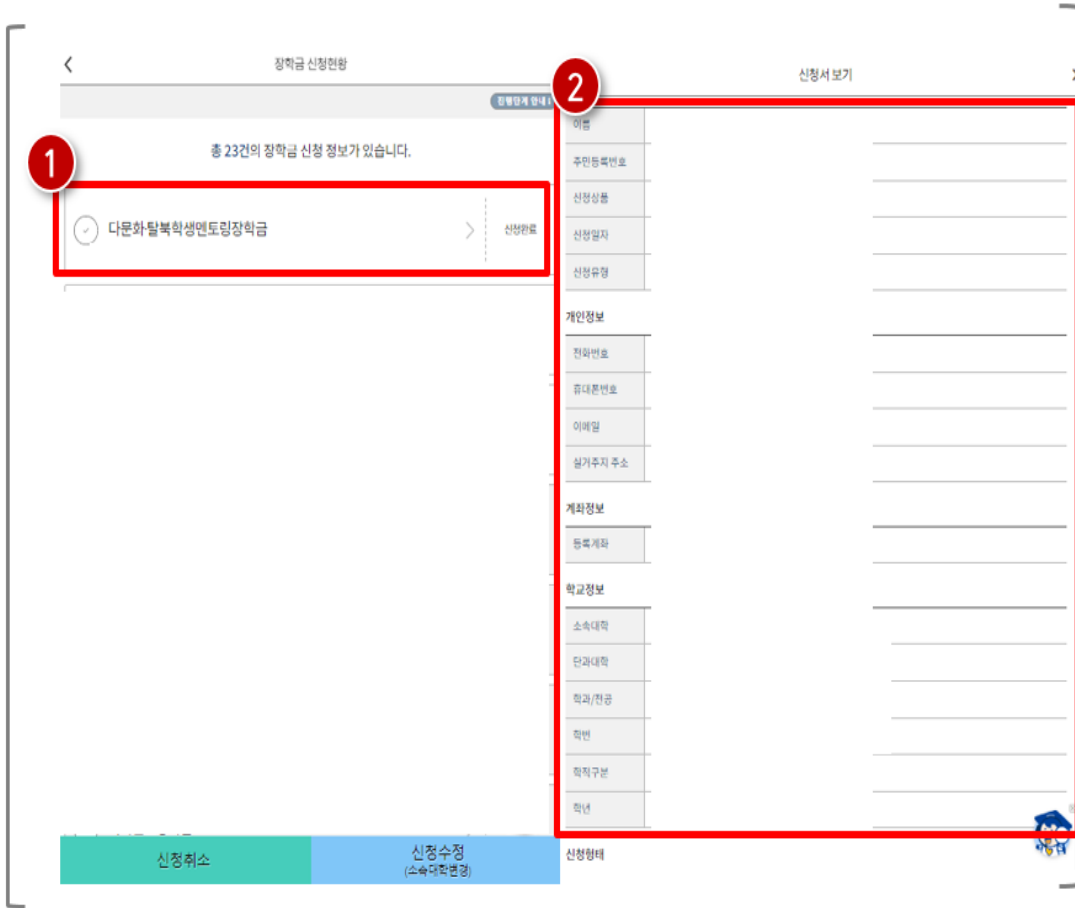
장학금 신청현황

진행단계 안내

총 23건의 장학금 신청 정보가 있습니다.

1

다문화·탈북학생멘토링장학금

신청완료

신청취소

신청수정
(소속대학변경)

2

신청서 보기

이름
주민등록번호
신청상품
신청일자
신청유형

개인정보

전화번호
휴대폰번호
이메일
실거주지 주소

계좌정보

등록계좌

학교정보

소속대학
단과대학
학과/전공
학번
학적구분
학년

신청형태